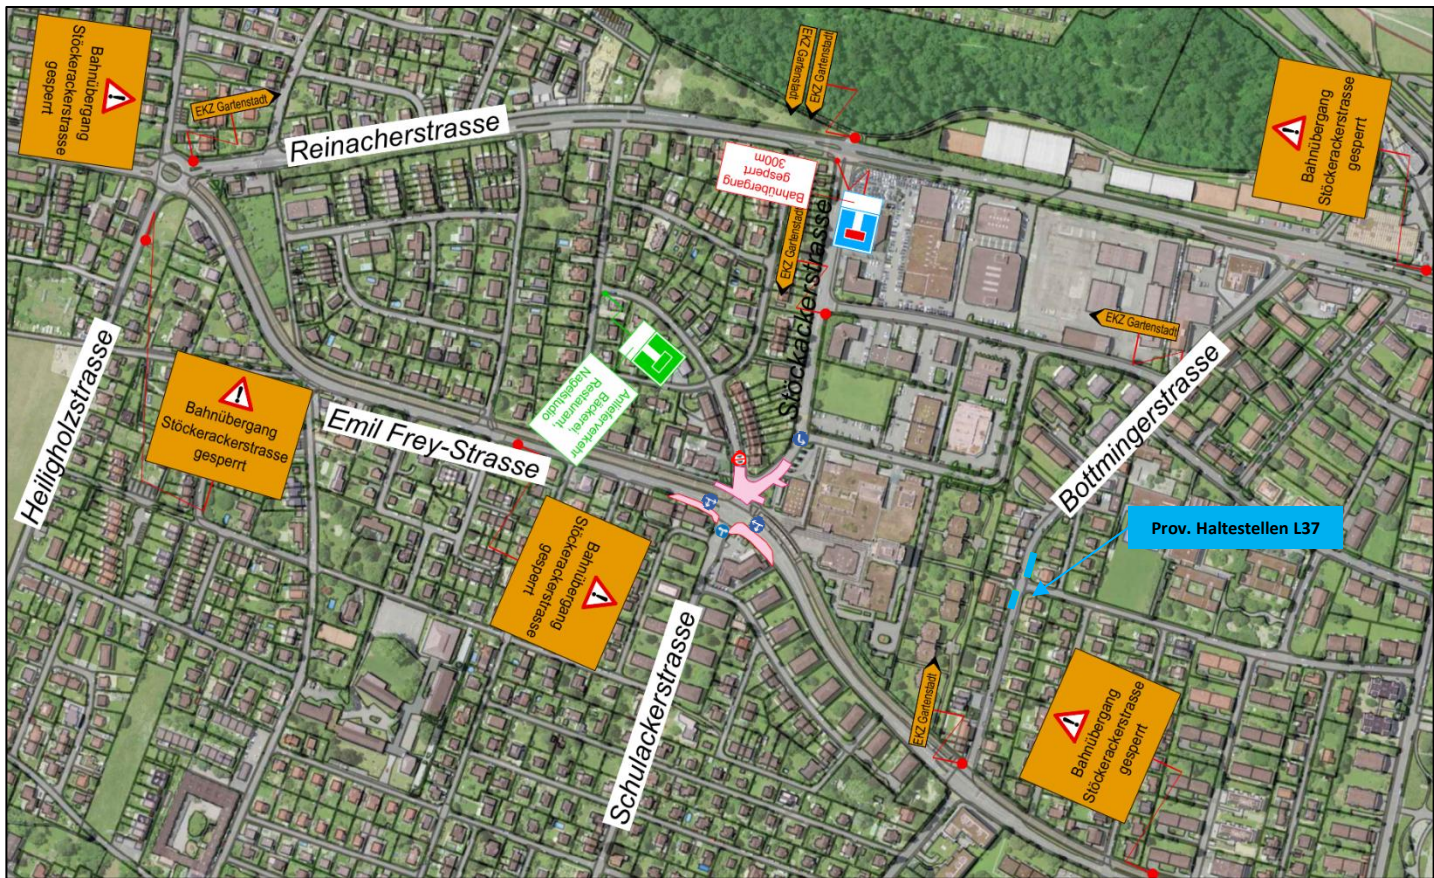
Bahnübergang
Stöckerackerstrasse
gesperrt

EKZ Gartenstadt

Reinacherstrasse

EKZ Gartenstadt

EKZ Gartenstadt

Bahnübergang
gesperrt
300m

Bahnübergang
Stöckerackerstrasse
gesperrt

EKZ Gartenstadt

Stöckackerstrasse

EKZ Gartenstadt

Heiligholzstrasse

Bahnübergang
Stöckerackerstrasse
gesperrt

Anlieferverkehr
Restaurant,
Bäckerei,
Nagelstudio

Emil Frey-Strasse

Bottmingerstrasse

Prov. Haltestellen L37

Bahnübergang
Stöckerackerstrasse
gesperrt

Schulackerstrasse

EKZ Gartenstadt

Bahnübergang
Stöckerackerstrasse
gesperrt